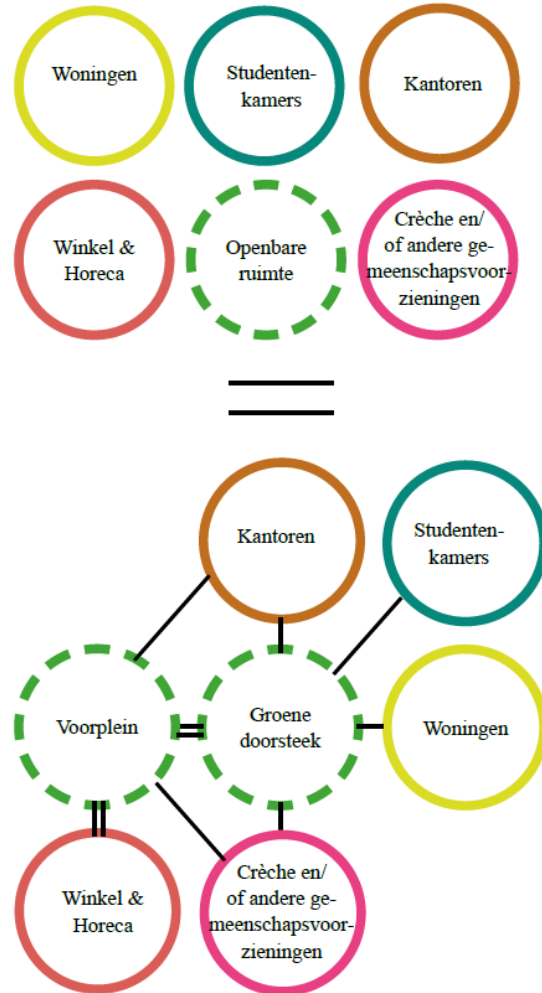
Woningen

Studentenkamers

Kantoren

Winkel & Horeca

Openbare ruimte

Crèche en/ of andere gemeenschapsvoorzieningen

Kantoren

Studentenkamers

Voorplein

Groene doorsteek

Woningen

Winkel & Horeca

Crèche en/ of andere gemeenschapsvoorzieningen